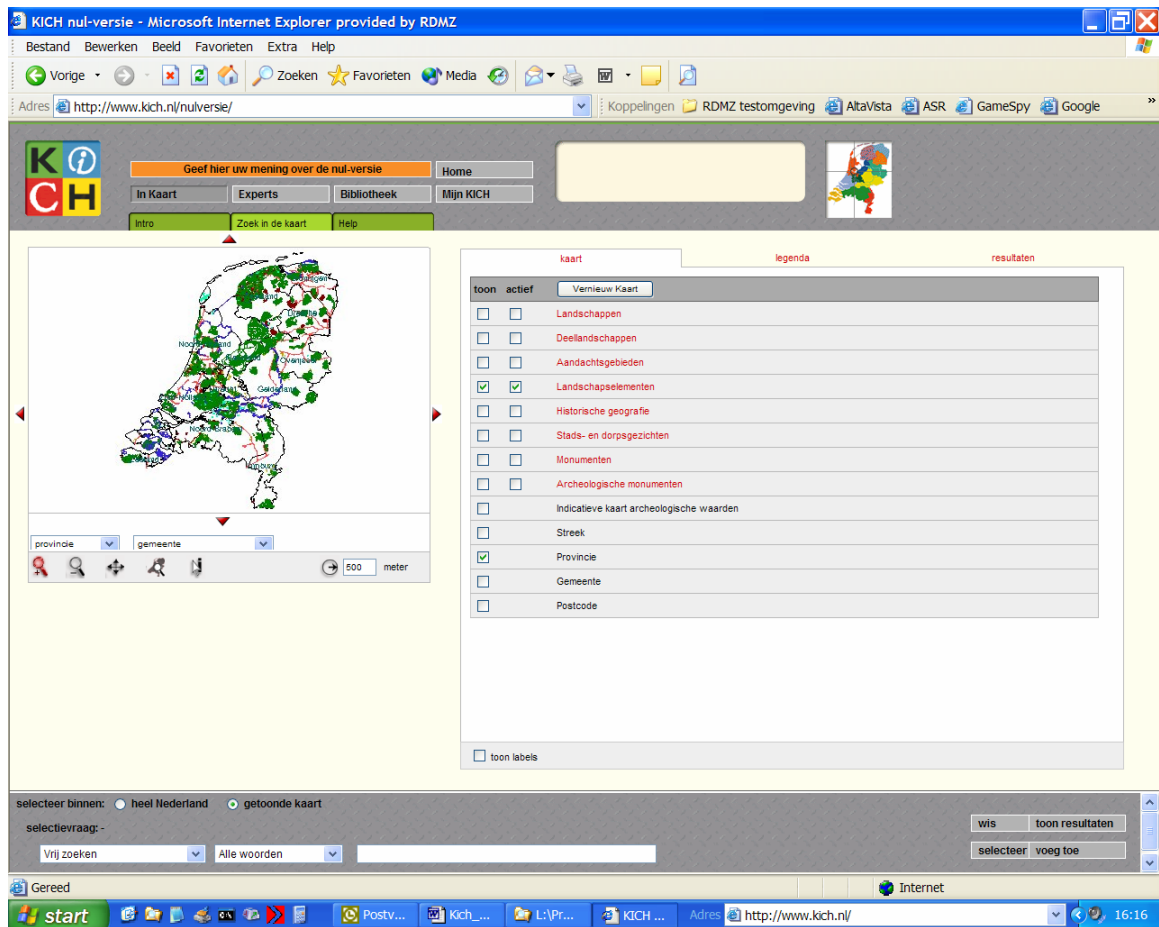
KICH nul-versie - Microsoft Internet Explorer provided by RDMZ

Bestand Bewerken Beeld Favorieten Extra Help

Vorige Zoeken Favorieten Media

Adres http://www.kich.nl/nulversie/

Koppelingen RDMZ testomgeving AltaVista ASR GameSpy Google

K i
C H

Geef hier uw mening over de nul-versie
Home
In Kaart
Experts
Bibliotheek
Mijn KICH
Intro
Zoek in de kaart
Help

Noord-Holland
Drenthe
Overijssel
Gelderland
Noord-Brabant
Limburg

provincie
gemeente
500 meter

kaart
legenda
resultaten

| toon | actief | Vernieuw Kaart |
|---|---|---|
| ☐ | ☐ | Landschappen |
| ☐ | ☐ | Deellandschappen |
| ☐ | ☐ | Aandachtsgebieden |
| ☑ | ☑ | Landschapselementen |
| ☐ | ☐ | Historische geografie |
| ☐ | ☐ | Stads- en dorpsgezichten |
| ☐ | ☐ | Monumenten |
| ☐ | ☐ | Archeologische monumenten |
| ☐ | | Indicatieve kaart archeologische waarden |
| ☐ | | Streek |
| ☑ | | Provincie |
| ☐ | | Gemeente |
| ☐ | | Postcode |

toon labels

selecteer binnen: heel Nederland getoonde kaart
selectievraag: -
Vrij zoeken
Alle woorden
wis
toon resultaten
selecteer
voeg toe

Gereed
Internet

start
Postv...
Kich_...
L:\Pr...
KICH ...
Adres http://www.kich.nl/
16:16